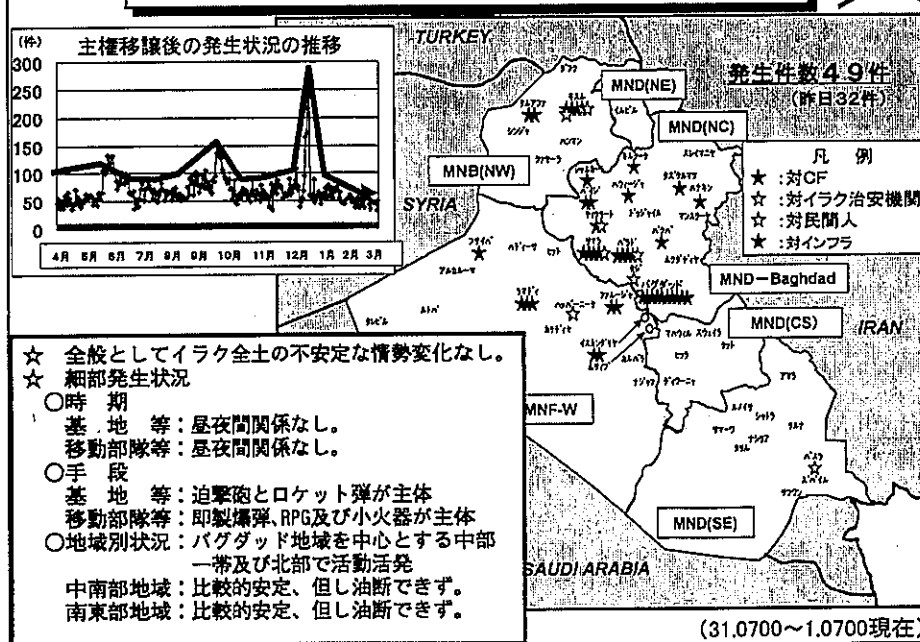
(件)

主権移譲後の発生状況の推移

300
250
200
150
100
50
0

4月 5月 6月 7月 8月 9月 10月 11月 12月 1月 2月 3月

TURKEY

MND(NE)

MND(NC)

発生件数49件
(昨日32件)

MNB(NW)

SYRIA

凡　例
★：対CF
☆：対イラク治安機関
☆：対民間人
★：対インフラ

MND－Baghdad

MND(CS)

IRAN

MNF-W

MND(SE)

SAUDI ARABIA

☆　全般としてイラク全土の不安定な情勢変化なし。
☆　細部発生状況
○時　期
基　地　等：昼夜間関係なし。
移動部隊等：昼夜間関係なし。
○手　段
基　地　等：迫撃砲とロケット弾が主体
移動部隊等：即製爆弾、RPG及び小火器が主体
○地域別状況：バグダッド地域を中心とする中部一帯及び北部で活動活発
中南部地域：比較的安定、但し油断できず。
南東部地域：比較的安定、但し油断できず。

(31,0700～1,0700現在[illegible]